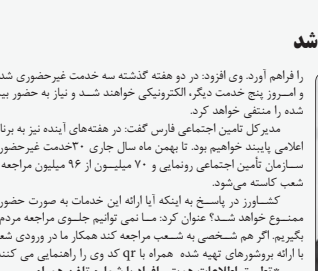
شد

را فراهم آورد. وی افزود: در دو هفته گذشته سه خدمت غیرحضوری شد و امروز پنج خدمت دیگر، الکترونیکی خواهند شد و نیاز به حضور بی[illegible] شده را منتفی خواهد کرد.

مدیرکل تامین اجتماعی فارس گفت: در هفته‌های آینده نیز به برنا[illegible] اعلامی پایبند خواهیم بود. تا بهمن ماه سال جاری ۳۰خدمت غیرحضور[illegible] سازمان تأمین اجتماعی رونمایی و ۷۰ میلیون از ۹۶ میلیون مراجعه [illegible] شعب کاسته می‌شود.

کشاورز در پاسخ به اینکه آیا ارائه این خدمات به صورت حضور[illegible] ممنوع خواهد شد؟ عنوان کرد: ما نمی توانیم جلوی مراجعه مردم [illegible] بگیریم. اگر هم شخصی به شعب مراجعه کند همکار ما در ورودی شع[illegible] با ارائه بروشورهای تهیه شده همراه با qr کد وی را راهنمایی می کنند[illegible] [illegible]